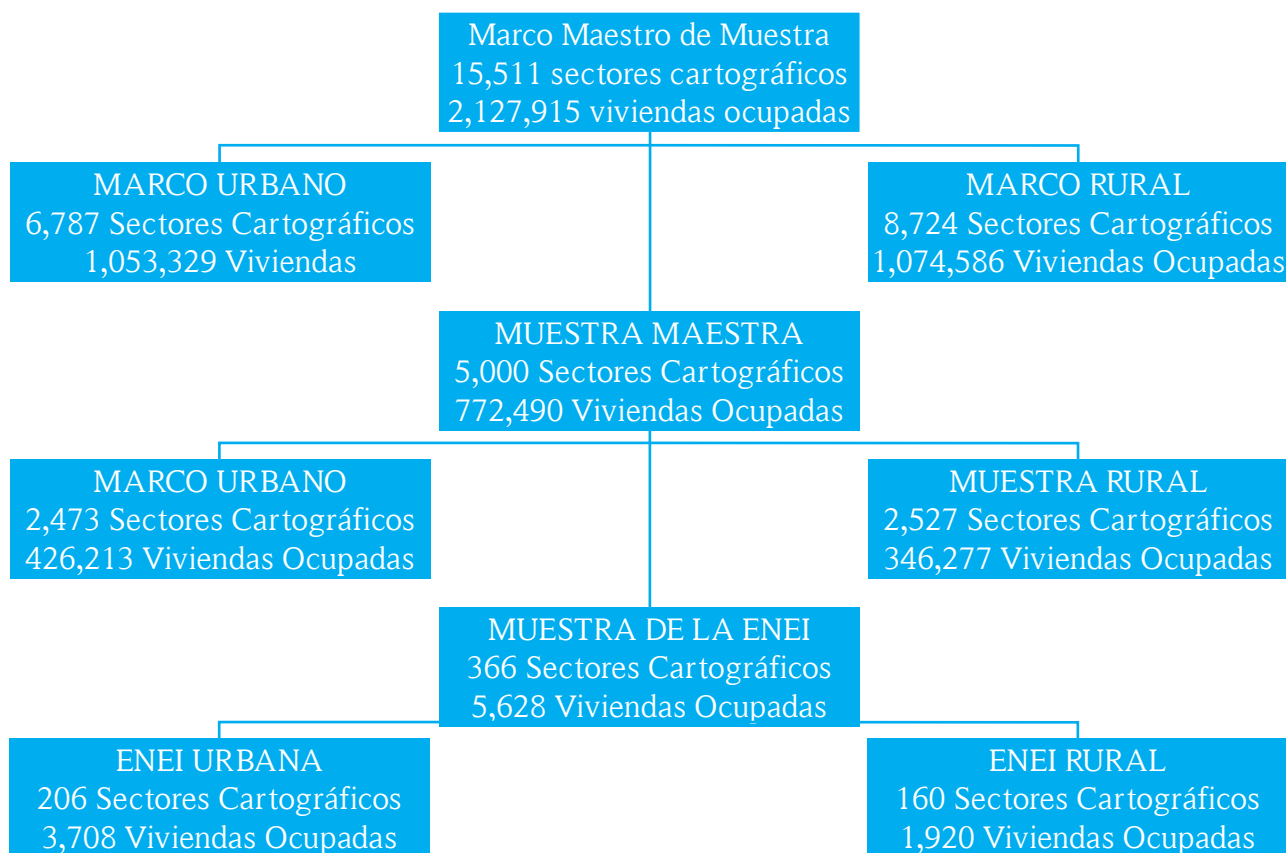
Marco Maestro de Muestra
15,511 sectores cartográficos
2,127,915 viviendas ocupadas

MARCO URBANO
6,787 Sectores Cartográficos
1,053,329 Viviendas

MARCO RURAL
8,724 Sectores Cartográficos
1,074,586 Viviendas Ocupadas

MUESTRA MAESTRA
5,000 Sectores Cartográficos
772,490 Viviendas Ocupadas

MARCO URBANO
2,473 Sectores Cartográficos
426,213 Viviendas Ocupadas

MUESTRA RURAL
2,527 Sectores Cartográficos
346,277 Viviendas Ocupadas

MUESTRA DE LA ENEI
366 Sectores Cartográficos
5,628 Viviendas Ocupadas

ENEI URBANA
206 Sectores Cartográficos
3,708 Viviendas Ocupadas

ENEI RURAL
160 Sectores Cartográficos
1,920 Viviendas Ocupadas